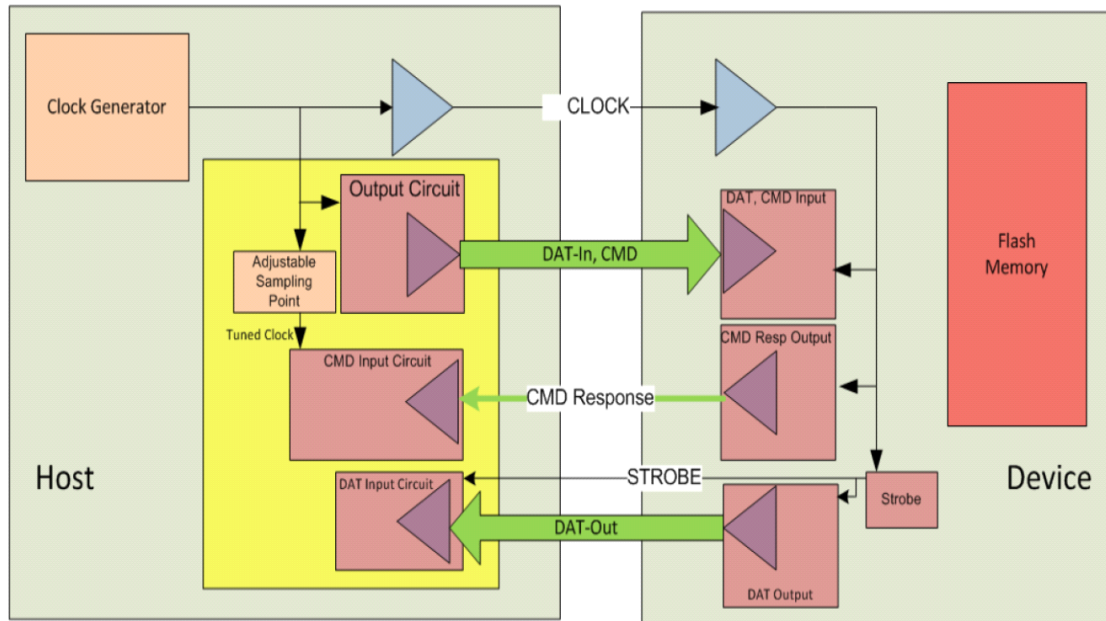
Clock Generator

CLOCK

Flash Memory

Output Circuit

DAT, CMD Input

DAT-In, CMD

Adjustable Sampling Point

Tuned Clock

CMD Input Circuit

CMD Resp Output

CMD Response

Host

STROBE

Device

DAT Input Circuit

Strobe

DAT-Out

DAT Output